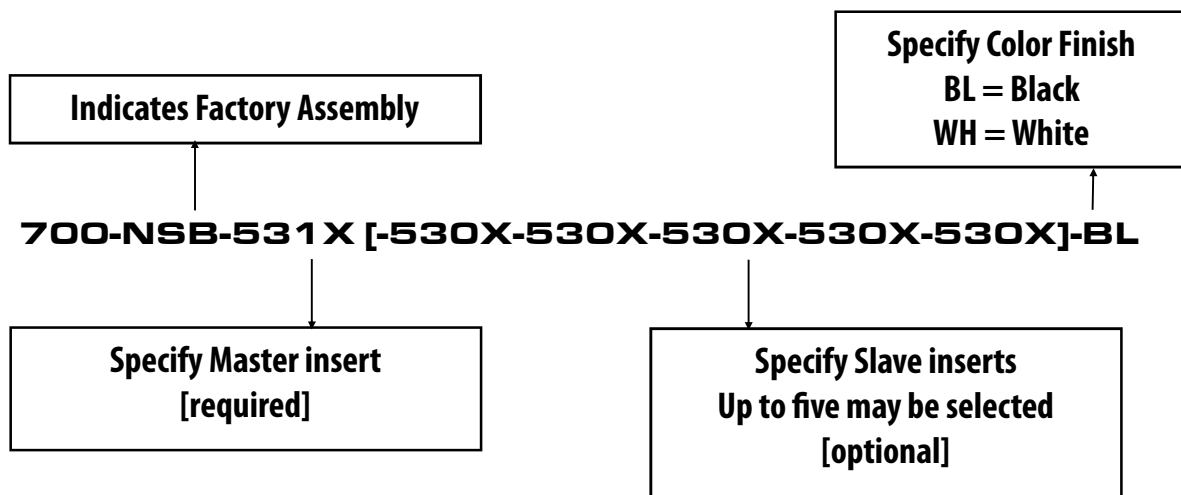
Specify Color Finish
BL = Black
WH = White

Indicates Factory Assembly

700-NSB-531X [-530X-530X-530X-530X-530X]-BL

Specify Master insert
[required]

Specify Slave inserts
Up to five may be selected
[optional]